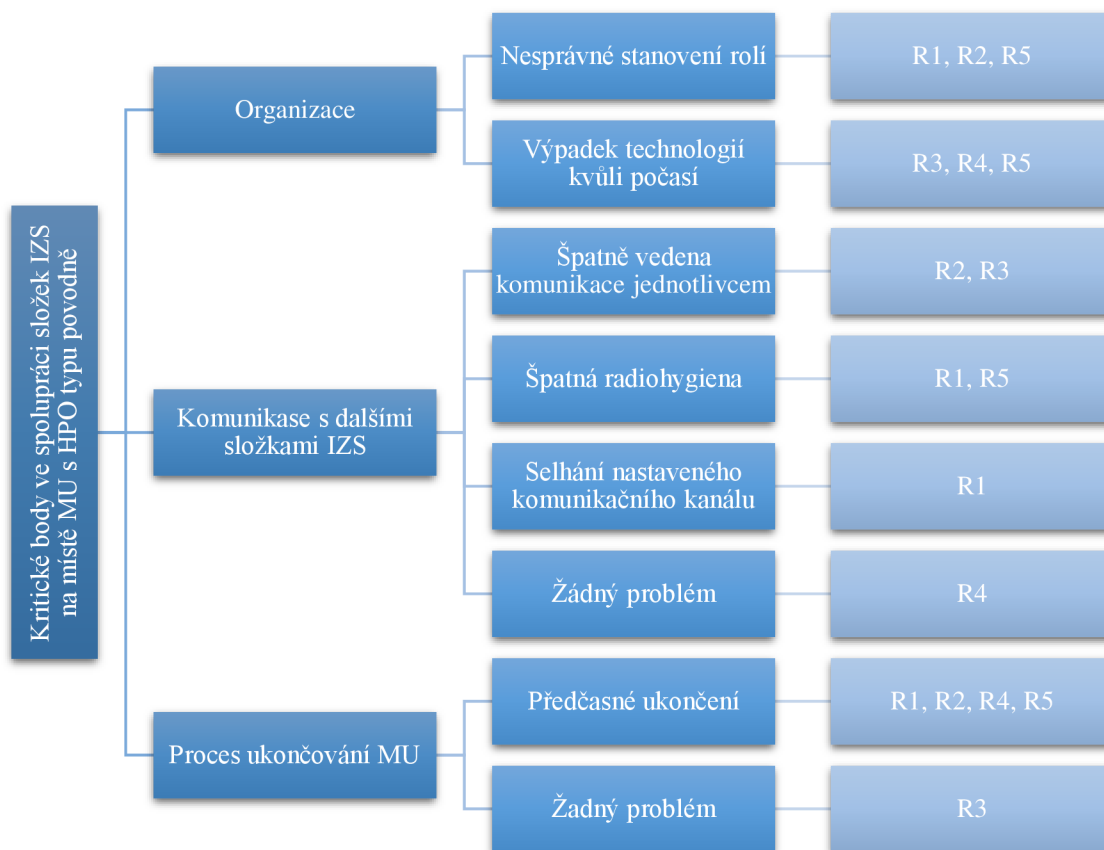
Kritické body ve spolupráci složek IZS na místě MU s HPO typu povodně

Organizace

Nesprávné stanovení rolí

R1, R2, R5

Výpadek technologií kvůli počasí

R3, R4, R5

Komunikase s dalšími složkami IZS

Špatně vedena komunikace jednotlivcem

R2, R3

Špatná radiohygiena

R1, R5

Selhání nastaveného komunikačního kanálu

R1

Žádný problém

R4

Proces ukončování MU

Předčasné ukončení

R1, R2, R4, R5

Žadný problém

R3